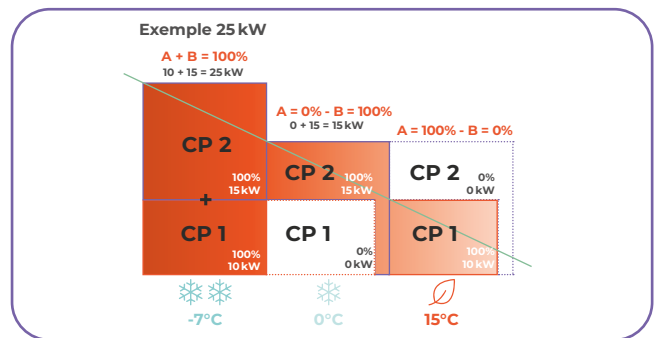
Exemple 25 kW

A + B = 100%
10 + 15 = 25 kW

CP 2
100%
15 kW
+
CP 1
100%
10 kW

A = 0% - B = 100%
0 + 15 = 15 kW

CP 2
100%
15 kW

CP 1
0%
0 kW

A = 100% - B = 0%

CP 2
0%
0 kW

CP 1
100%
10 kW

-7°C

0°C

15°C